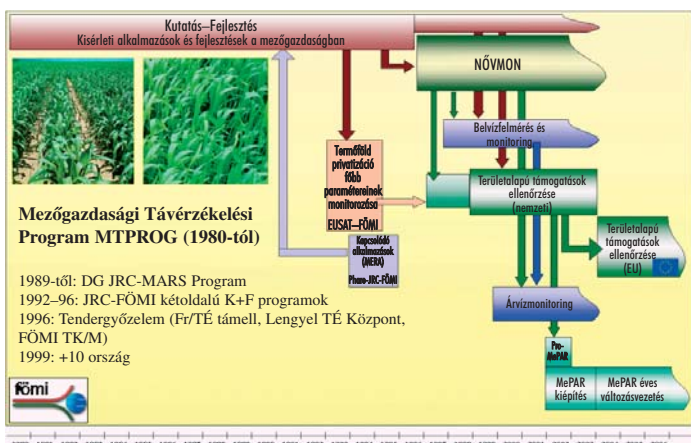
Kutatás–Fejlesztés
Kísérleti alkalmazások és fejlesztések a mezőgazdaságban

NÖVMON

Belvízfelmérés és monitoring

Termőföld privatizáció főbb paramétereinek monitorozása
EUSAT–FÖMI

Területalapú támogatások ellenőrzése (nemzeti)

Mezőgazdasági Távérzékelési Program MTPROG (1980-tól)

Kapcsolódó alkalmazások (MERA)
Phare-JRC-FÖMI

Területalapú támogatások ellenőrzése (EU)

1989-től: DG JRC-MARS Program
1992–96: JRC-FÖMI kétoldalú K+F programok
1996: Tendergyőzelem (Fr/TÉ támell, Lengyel TÉ Központ, FÖMI TK/M)
1999: +10 ország

Árvízmonitoring

Pre-MePAR

MePAR kiépítés

MePAR éves változásvezetés

fömi

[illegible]